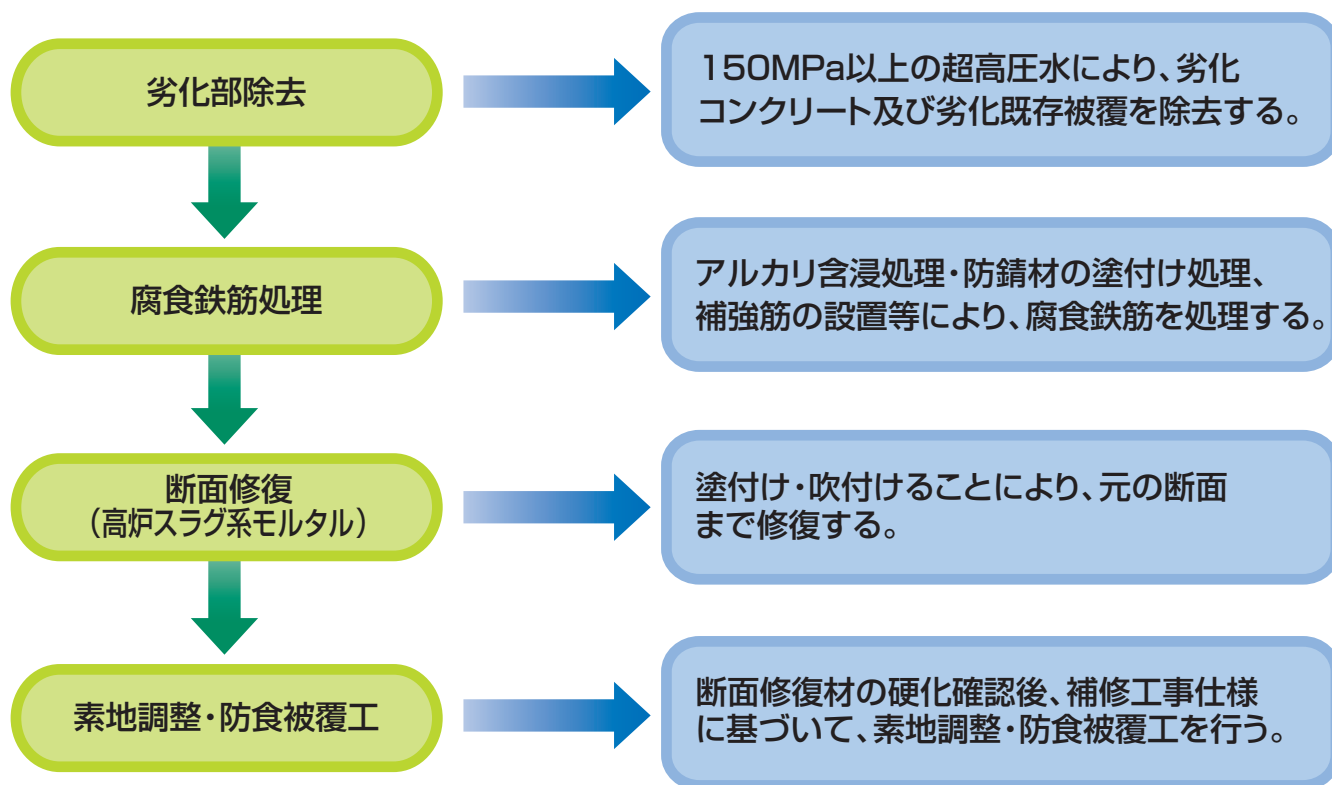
劣化部除去

150MPa以上の超高圧水により、劣化コンクリート及び劣化既存被覆を除去する。

腐食鉄筋処理

アルカリ含浸処理・防錆材の塗付け処理、補強筋の設置等により、腐食鉄筋を処理する。

断面修復
（高炉スラグ系モルタル）

塗付け・吹付けることにより、元の断面まで修復する。

素地調整・防食被覆工

断面修復材の硬化確認後、補修工事仕様に基づいて、素地調整・防食被覆工を行う。